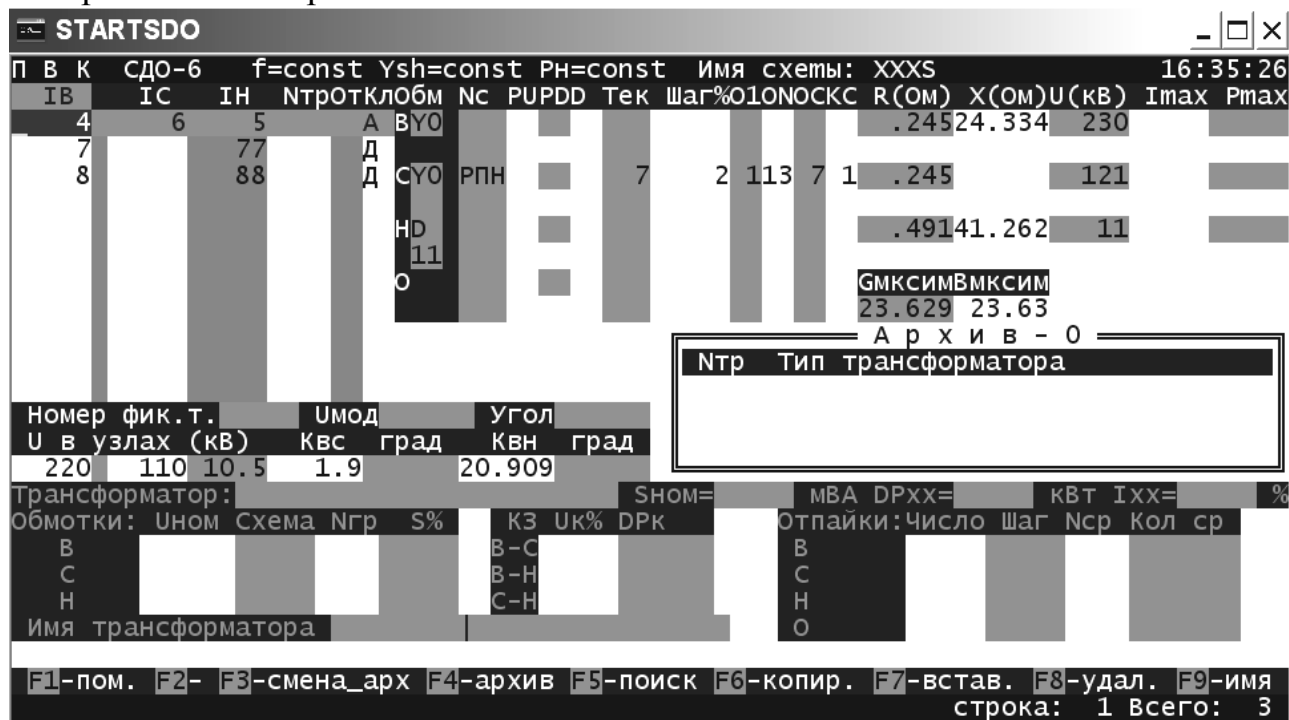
STARTSDO

П В К СДО-6 f=const Ysh=const Pн=const Имя схемы: XXXS 16:35:26

IB IC IH NтрОТКлобм Nc PUPDD Тек Шаг%О1ОNOCKC R(Ом) X(Ом)U(кВ) Imax Pmax

4 6 5 A BYO .245 24.334 230
7 77 Д
8 88 Д CYO РПН 7 2 113 7 1 .245 121
HD .491 41.262 11
11
O

GмксимBмксим
23.629 23.63

Архив - 0

| Nтр | Тип трансформатора |
|---|---|

Номер фик.т. Uмод Угол
U в узлах (кВ) Квс град Квн град
220 110 10.5 1.9 20.909

Трансформатор: Sном= МВА DPxx= кВт Ixx= %
Обмотки: Uном Схема Nгр S% КЗ Uк% DPк Отпайки:Число Шаг Nср Кол ср
B B-C B
C B-H C
H C-H H
Имя трансформатора O

F1-пом. F2- F3-смена_арх F4-архив F5-поиск F6-копир. F7-встав. F8-удал. F9-имя
строка: 1 Всего: 3